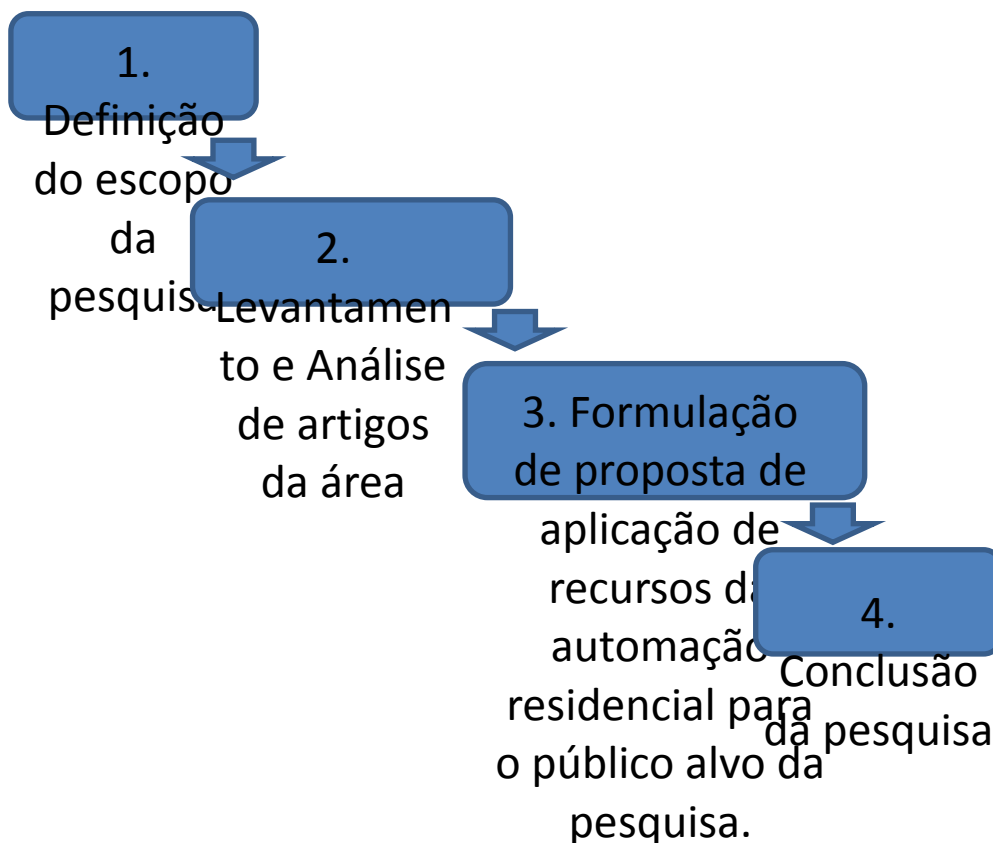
1. Definição do escopo da pesquisa

2. Levantamento e Análise de artigos da área

3. Formulação de proposta de aplicação de recursos da automação residencial para o público alvo da pesquisa.

4. Conclusão da pesquisa